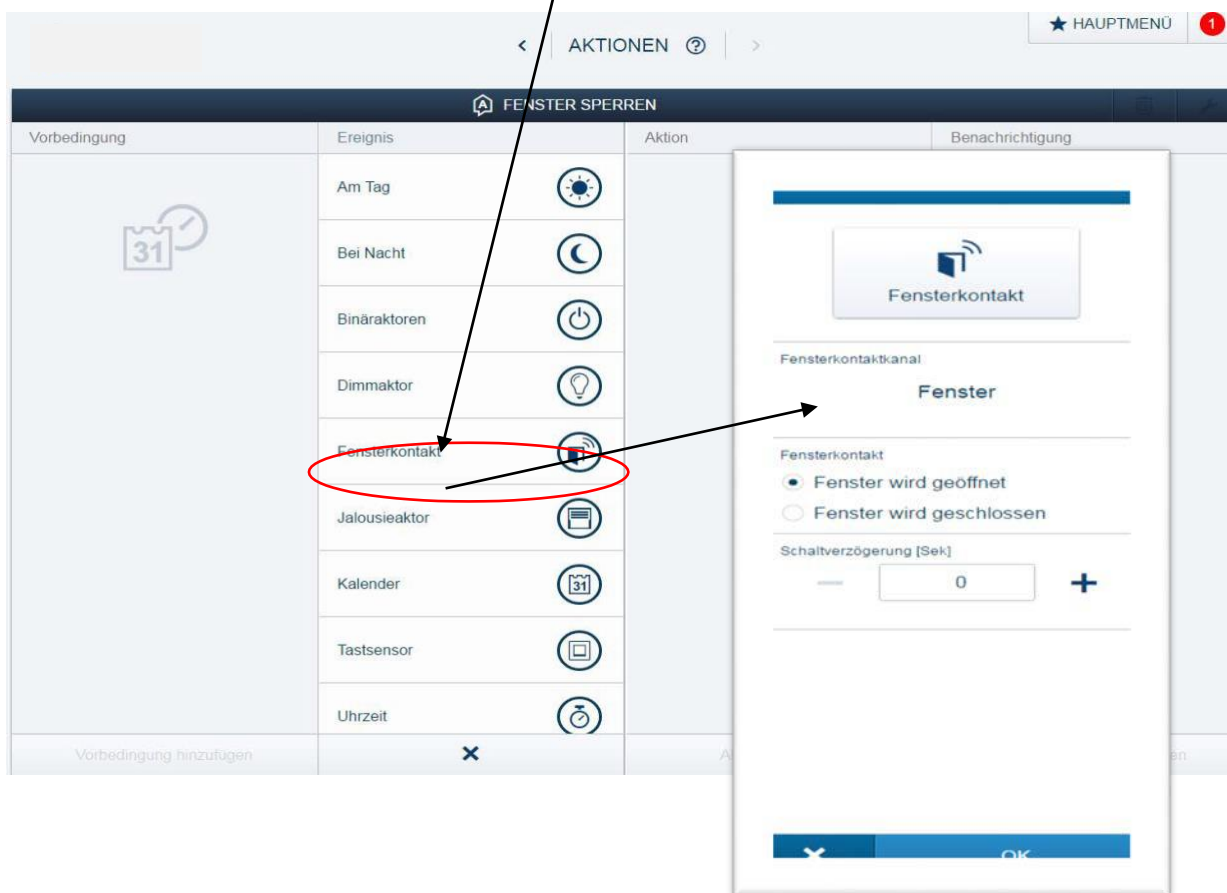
AKTIONEN ⓘ

★ HAUPTMENÜ 1

FENSTER SPERREN

| Vorbedingung | Ereignis | Aktion | Benachrichtigung |
|---|---|---|---|

31

Am Tag

Bei Nacht

Binäraktoren

Dimmaktor

Fensterkontakt

Jalousieaktor

Kalender

Tastsensor

Uhrzeit

Vorbedingung hinzufügen

×

Fensterkontakt

Fensterkontaktkanal

Fenster

Fensterkontakt

Fenster wird geöffnet

Fenster wird geschlossen

Schaltverzögerung [Sek]

—

0

+

OK